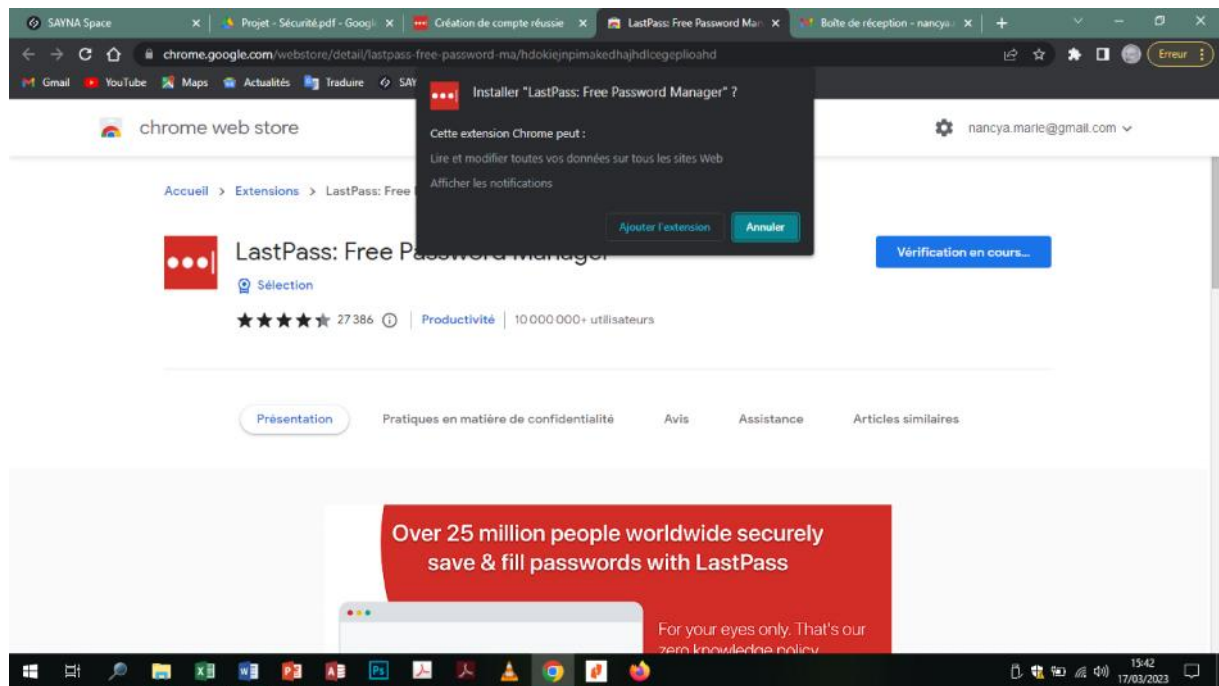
SAYNA Space ×
Projet - Sécurité.pdf - Googl ×
Création de compte réussie ×
LastPass: Free Password Man ×
Boîte de réception - nancya ×
+

chrome.google.com/webstore/detail/lastpass-free-password-ma/hdokiejnpimakedhajhdlcegeplioahd

Erreur

Gmail YouTube Maps Actualités Traduire SAY

chrome web store

nancya.marie@gmail.com

Installer "LastPass: Free Password Manager" ?

Cette extension Chrome peut :

Lire et modifier toutes vos données sur tous les sites Web

Afficher les notifications

Ajouter l'extension Annuler

Accueil > Extensions > LastPass: Free

LastPass: Free Pa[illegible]

Sélection

27386 | Productivité | 10 000 000+ utilisateurs

Vérification en cours...

Présentation Pratiques en matière de confidentialité Avis Assistance Articles similaires

Over 25 million people worldwide securely save & fill passwords with LastPass

For your eyes only. That's our zero knowledge policy

15:42
17/03/2023